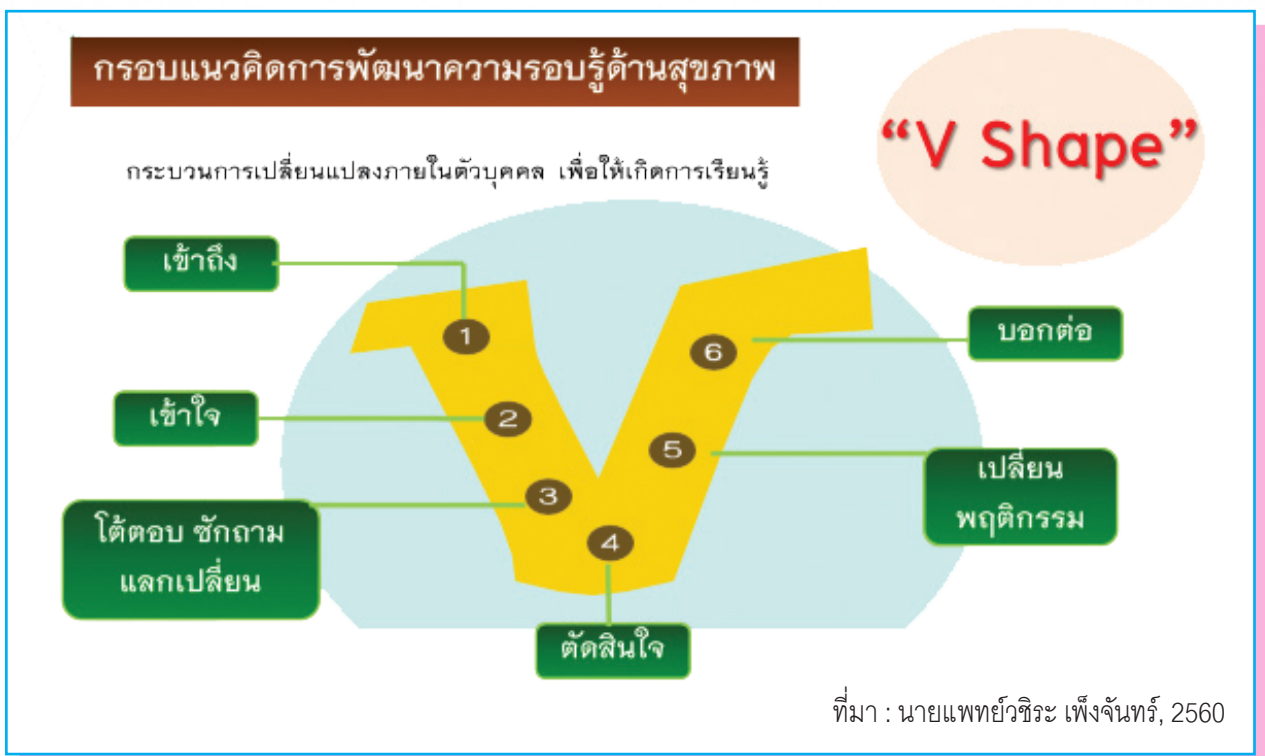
กรอบแนวคิดการพัฒนาความรอบรู้ด้านสุขภาพ

"V Shape"

กระบวนการเปลี่ยนแปลงภายในตัวบุคคล เพื่อให้เกิดการเรียนรู้

เข้าถึง

1

บอกต่อ

6

เข้าใจ

2

5

เปลี่ยน พฤติกรรม

3

โต้ตอบ ซักถาม แลกเปลี่ยน

4

ตัดสินใจ

ที่มา : นายแพทย์วชิระ เพ็งจันทร์, 2560